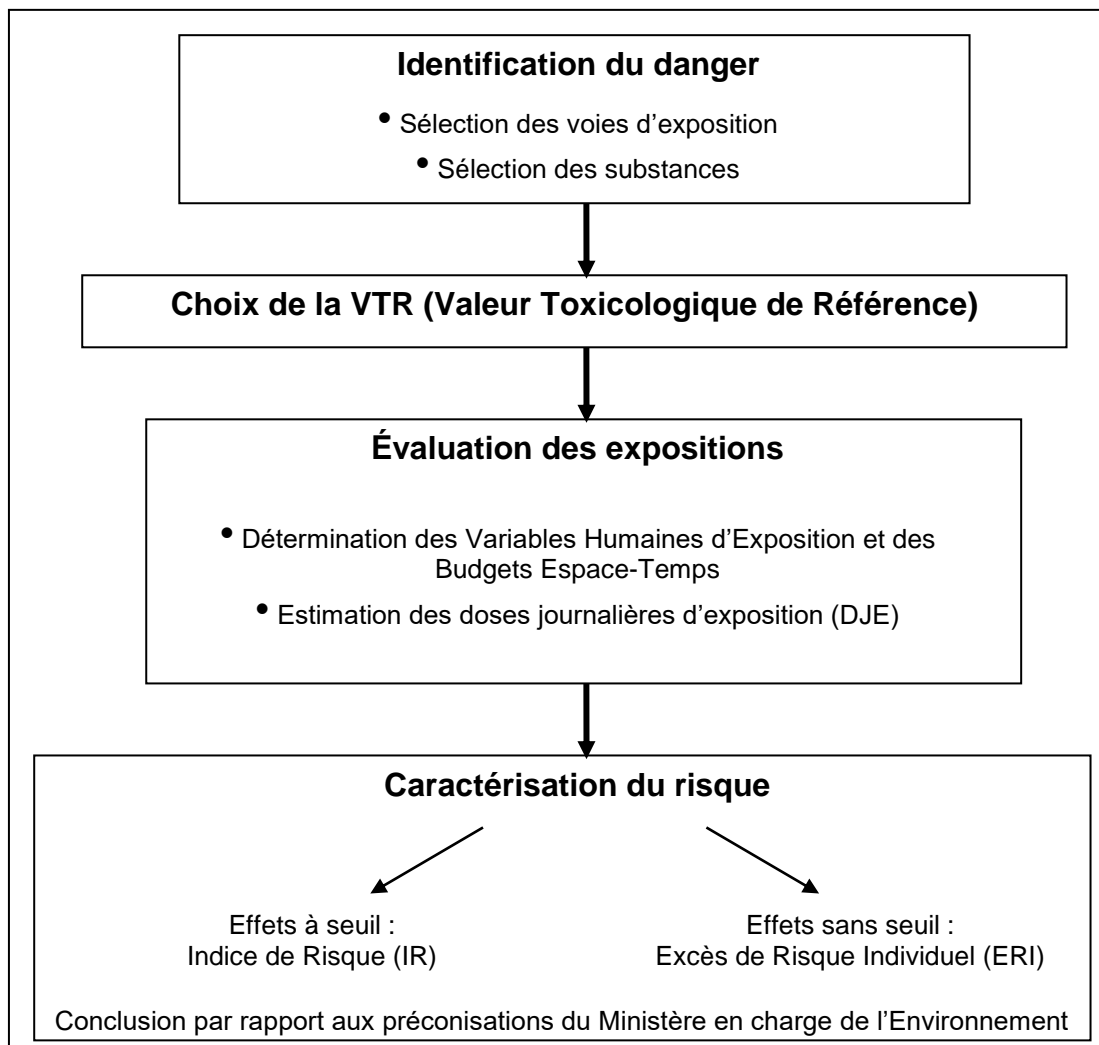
Identification du danger

• Sélection des voies d’exposition
• Sélection des substances

Choix de la VTR (Valeur Toxicologique de Référence)

Évaluation des expositions

• Détermination des Variables Humaines d’Exposition et des Budgets Espace-Temps
• Estimation des doses journalières d’exposition (DJE)

Caractérisation du risque

Effets à seuil :
Indice de Risque (IR)

Effets sans seuil :
Excès de Risque Individuel (ERI)

Conclusion par rapport aux préconisations du Ministère en charge de l’Environnement